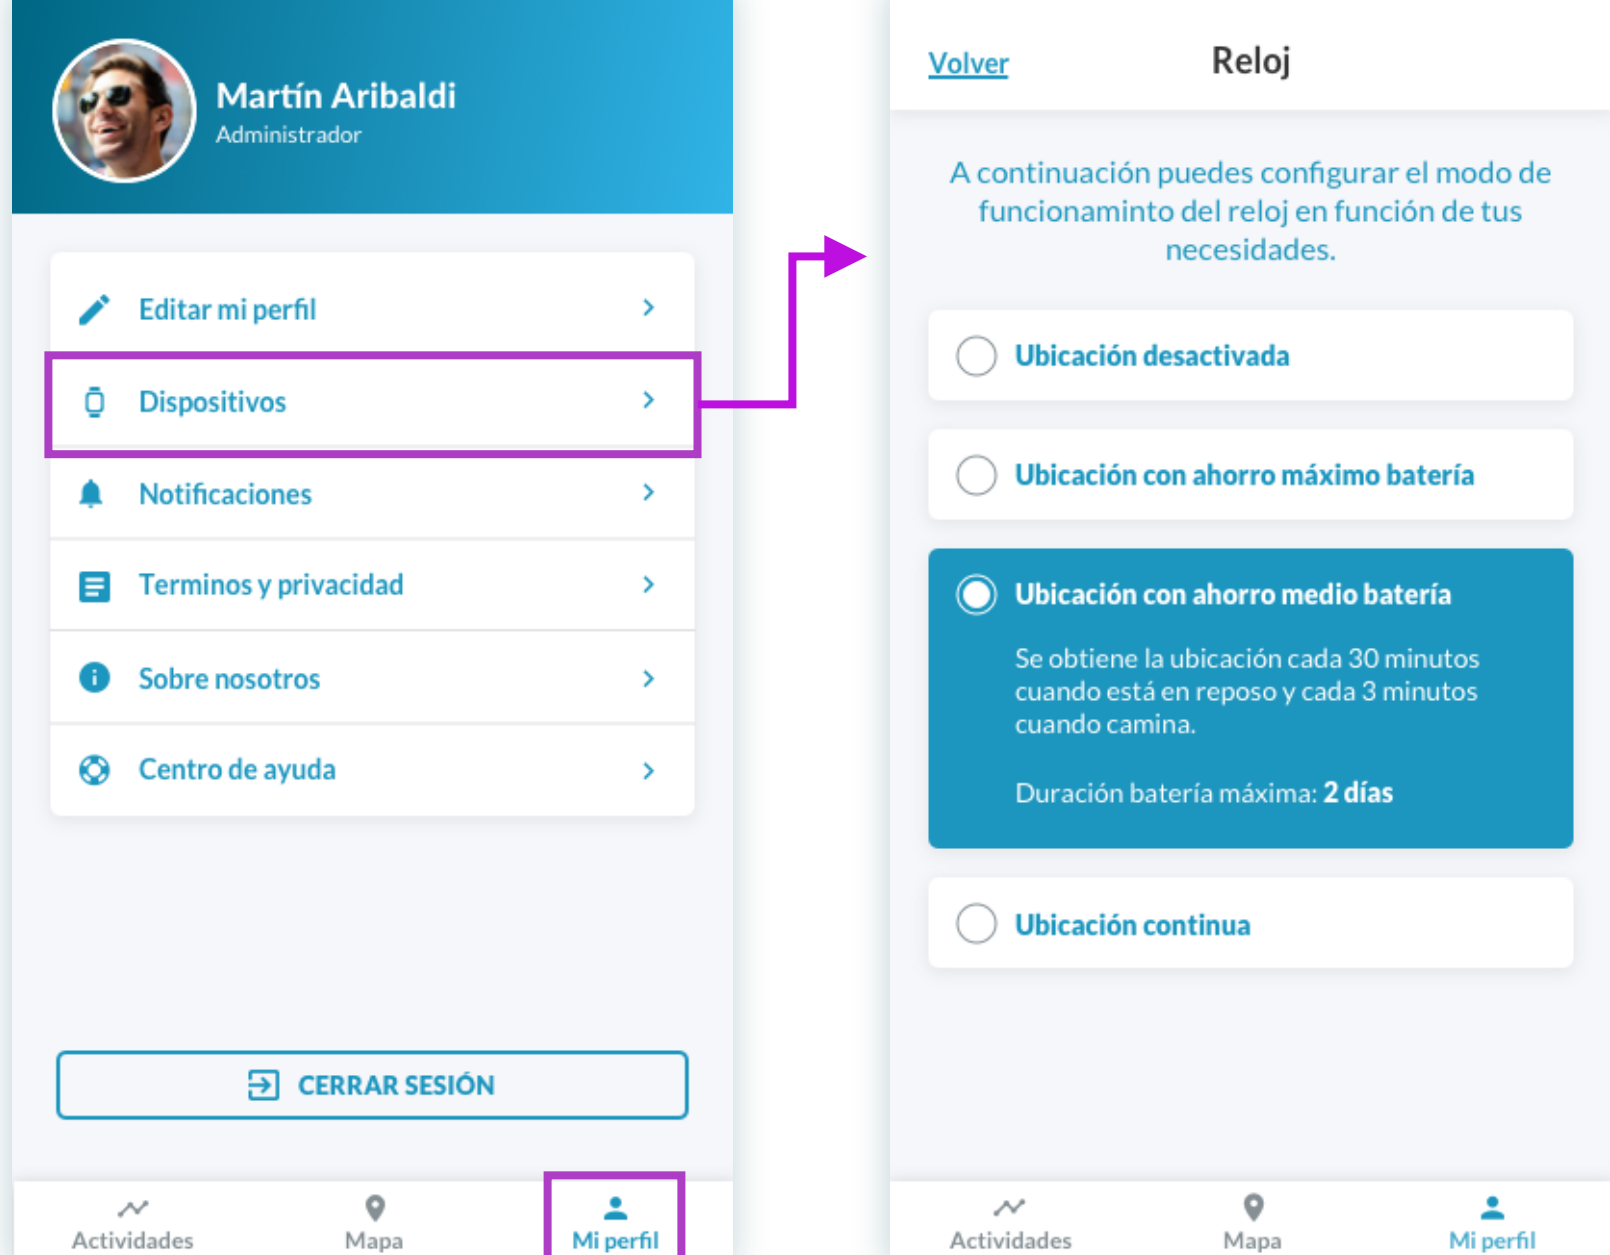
Martín Aribaldi
Administrador

Editar mi perfil

Dispositivos

Notificaciones

Terminos y privacidad

Sobre nosotros

Centro de ayuda

CERRAR SESIÓN

Actividades
Mapa
Mi perfil

Volver
Reloj

A continuación puedes configurar el modo de funcionaminto del reloj en función de tus necesidades.

Ubicación desactivada

Ubicación con ahorro máximo batería

Ubicación con ahorro medio batería

Se obtiene la ubicación cada 30 minutos cuando está en reposo y cada 3 minutos cuando camina.

Duración batería máxima: 2 días

Ubicación continua

Actividades
Mapa
Mi perfil